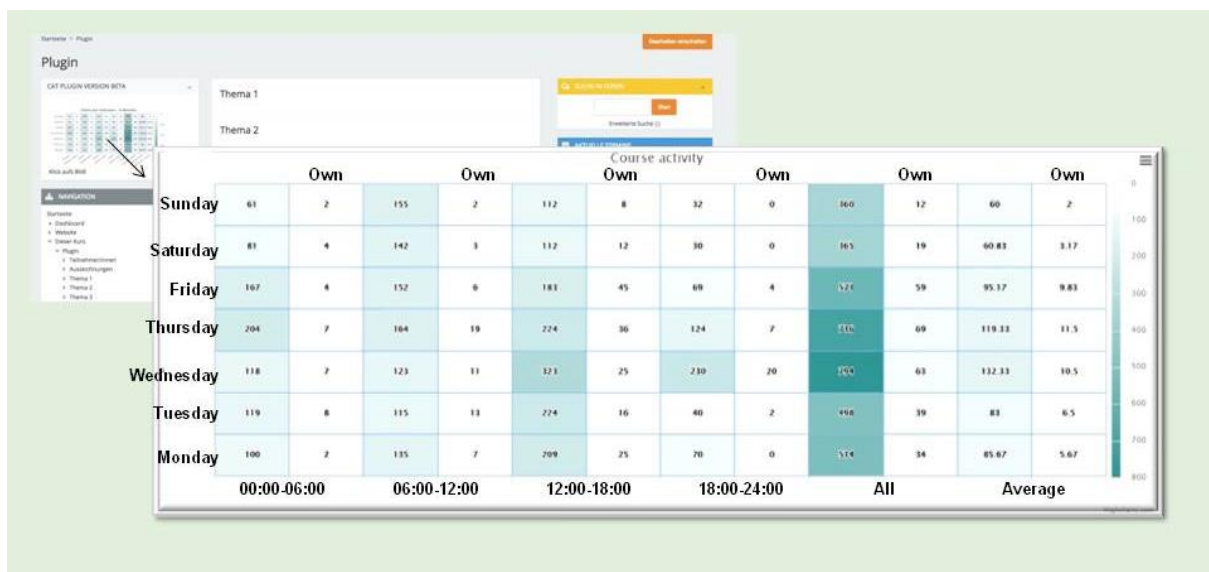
Startseite > Plugin

Bearbeiten einschalten

Plugin

CAT PLUGIN VERSION BETA

Klick aufs Bild

NAVIGATION

Startseite
Dashboard
Website
Dieser Kurs
Plugin
Teilnehmer/innen
Auszeichnungen
Thema 1
Thema 2
Thema 3

Thema 1

Thema 2

SUCHE IN FOREN

Start

Erweiterte Suche

AKTUELLE TERMINE

Course activity

| | | Own | | Own | | Own | | Own | | Own | | Own |
|---|---|---|---|---|---|---|---|---|---|---|---|---|
| Sunday | 61 | 2 | 155 | 2 | 112 | 8 | 32 | 0 | 360 | 12 | 60 | 2 |
| Saturday | 81 | 4 | 142 | 3 | 112 | 12 | 30 | 0 | 365 | 19 | 60.83 | 3.17 |
| Friday | 167 | 4 | 152 | 6 | 183 | 45 | 69 | 4 | 571 | 59 | 95.17 | 9.83 |
| Thursday | 204 | 7 | 164 | 19 | 224 | 36 | 124 | 7 | 716 | 69 | 119.33 | 11.5 |
| Wednesday | 118 | 7 | 123 | 11 | 323 | 25 | 230 | 20 | 794 | 63 | 132.33 | 10.5 |
| Tuesday | 119 | 8 | 115 | 13 | 224 | 16 | 40 | 2 | 498 | 39 | 83 | 6.5 |
| Monday | 100 | 2 | 135 | 7 | 209 | 25 | 70 | 0 | 514 | 34 | 85.67 | 5.67 |
| | 00:00-06:00 | | 06:00-12:00 | | 12:00-18:00 | | 18:00-24:00 | | All | | Average | |

0
100
200
300
400
500
600
700
800

Highcharts.com